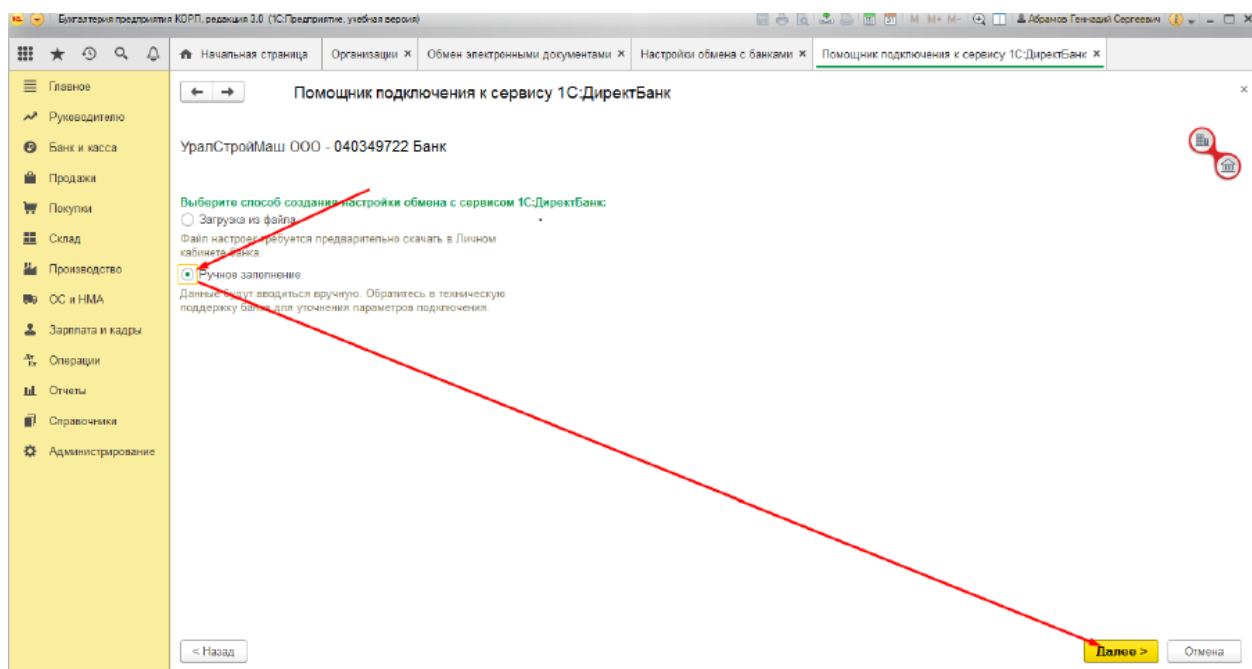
Бухгалтерия предприятия КОРП, редакция 3.0 (1С:Предприятие, учебная версия)

M M+ M-

Абрамов Геннадий Сергеевич

Начальная страница

Организации ×

Обмен электронными документами ×

Настройки обмена с банками ×

Помощник подключения к сервису 1С:ДиректБанк ×

Главное

Руководителю

Банк и касса

Продажи

Покупки

Склад

Производство

ОС и НМА

Зарплата и кадры

Операции

Отчеты

Справочники

Администрирование

Помощник подключения к сервису 1С:ДиректБанк

УралСтройМаш ООО - 040349722 Банк

Выберите способ создания настройки обмена с сервисом 1С:ДиректБанк:

Загрузка из файла

Файл настроек требуется предварительно скачать в Личном кабинете банка.

Ручное заполнение

Данные будут вводиться вручную. Обратитесь в техническую поддержку банка для уточнения параметров подключения.

< Назад

Далее >

Отмена